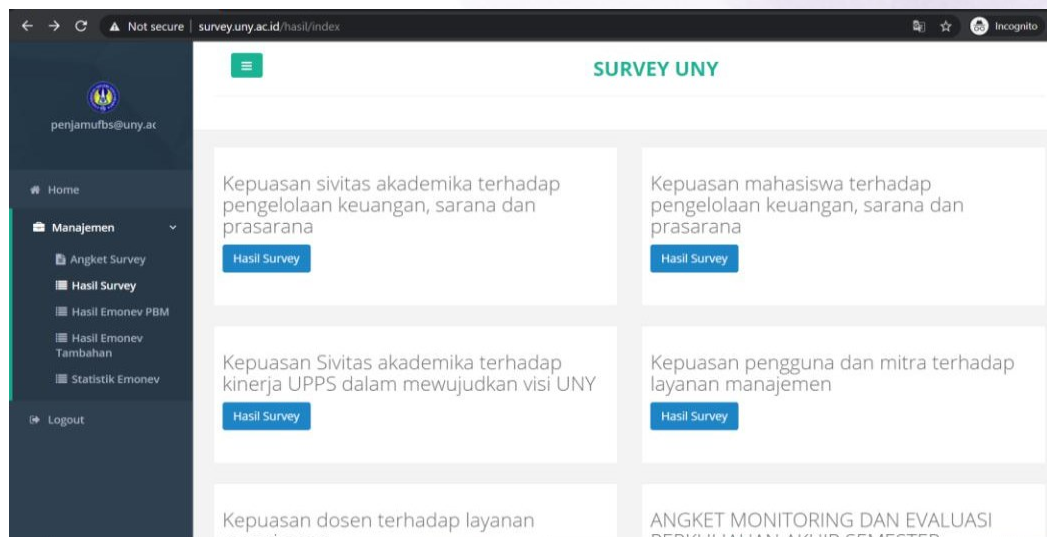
Not secure | survey.uny.ac.id/hasil/index

Incognito

penjamufbs@uny.ac

Home

Manajemen

Angket Survey

Hasil Survey

Hasil Emonev PBM

Hasil Emonev Tambahan

Statistik Emonev

Logout

SURVEY UNY

Kepuasan sivitas akademika terhadap pengelolaan keuangan, sarana dan prasarana

Hasil Survey

Kepuasan mahasiswa terhadap pengelolaan keuangan, sarana dan prasarana

Hasil Survey

Kepuasan Sivitas akademika terhadap kinerja UPPS dalam mewujudkan visi UNY

Hasil Survey

Kepuasan pengguna dan mitra terhadap layanan manajemen

Hasil Survey

Kepuasan dosen terhadap layanan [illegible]

ANGKET MONITORING DAN EVALUASI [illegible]